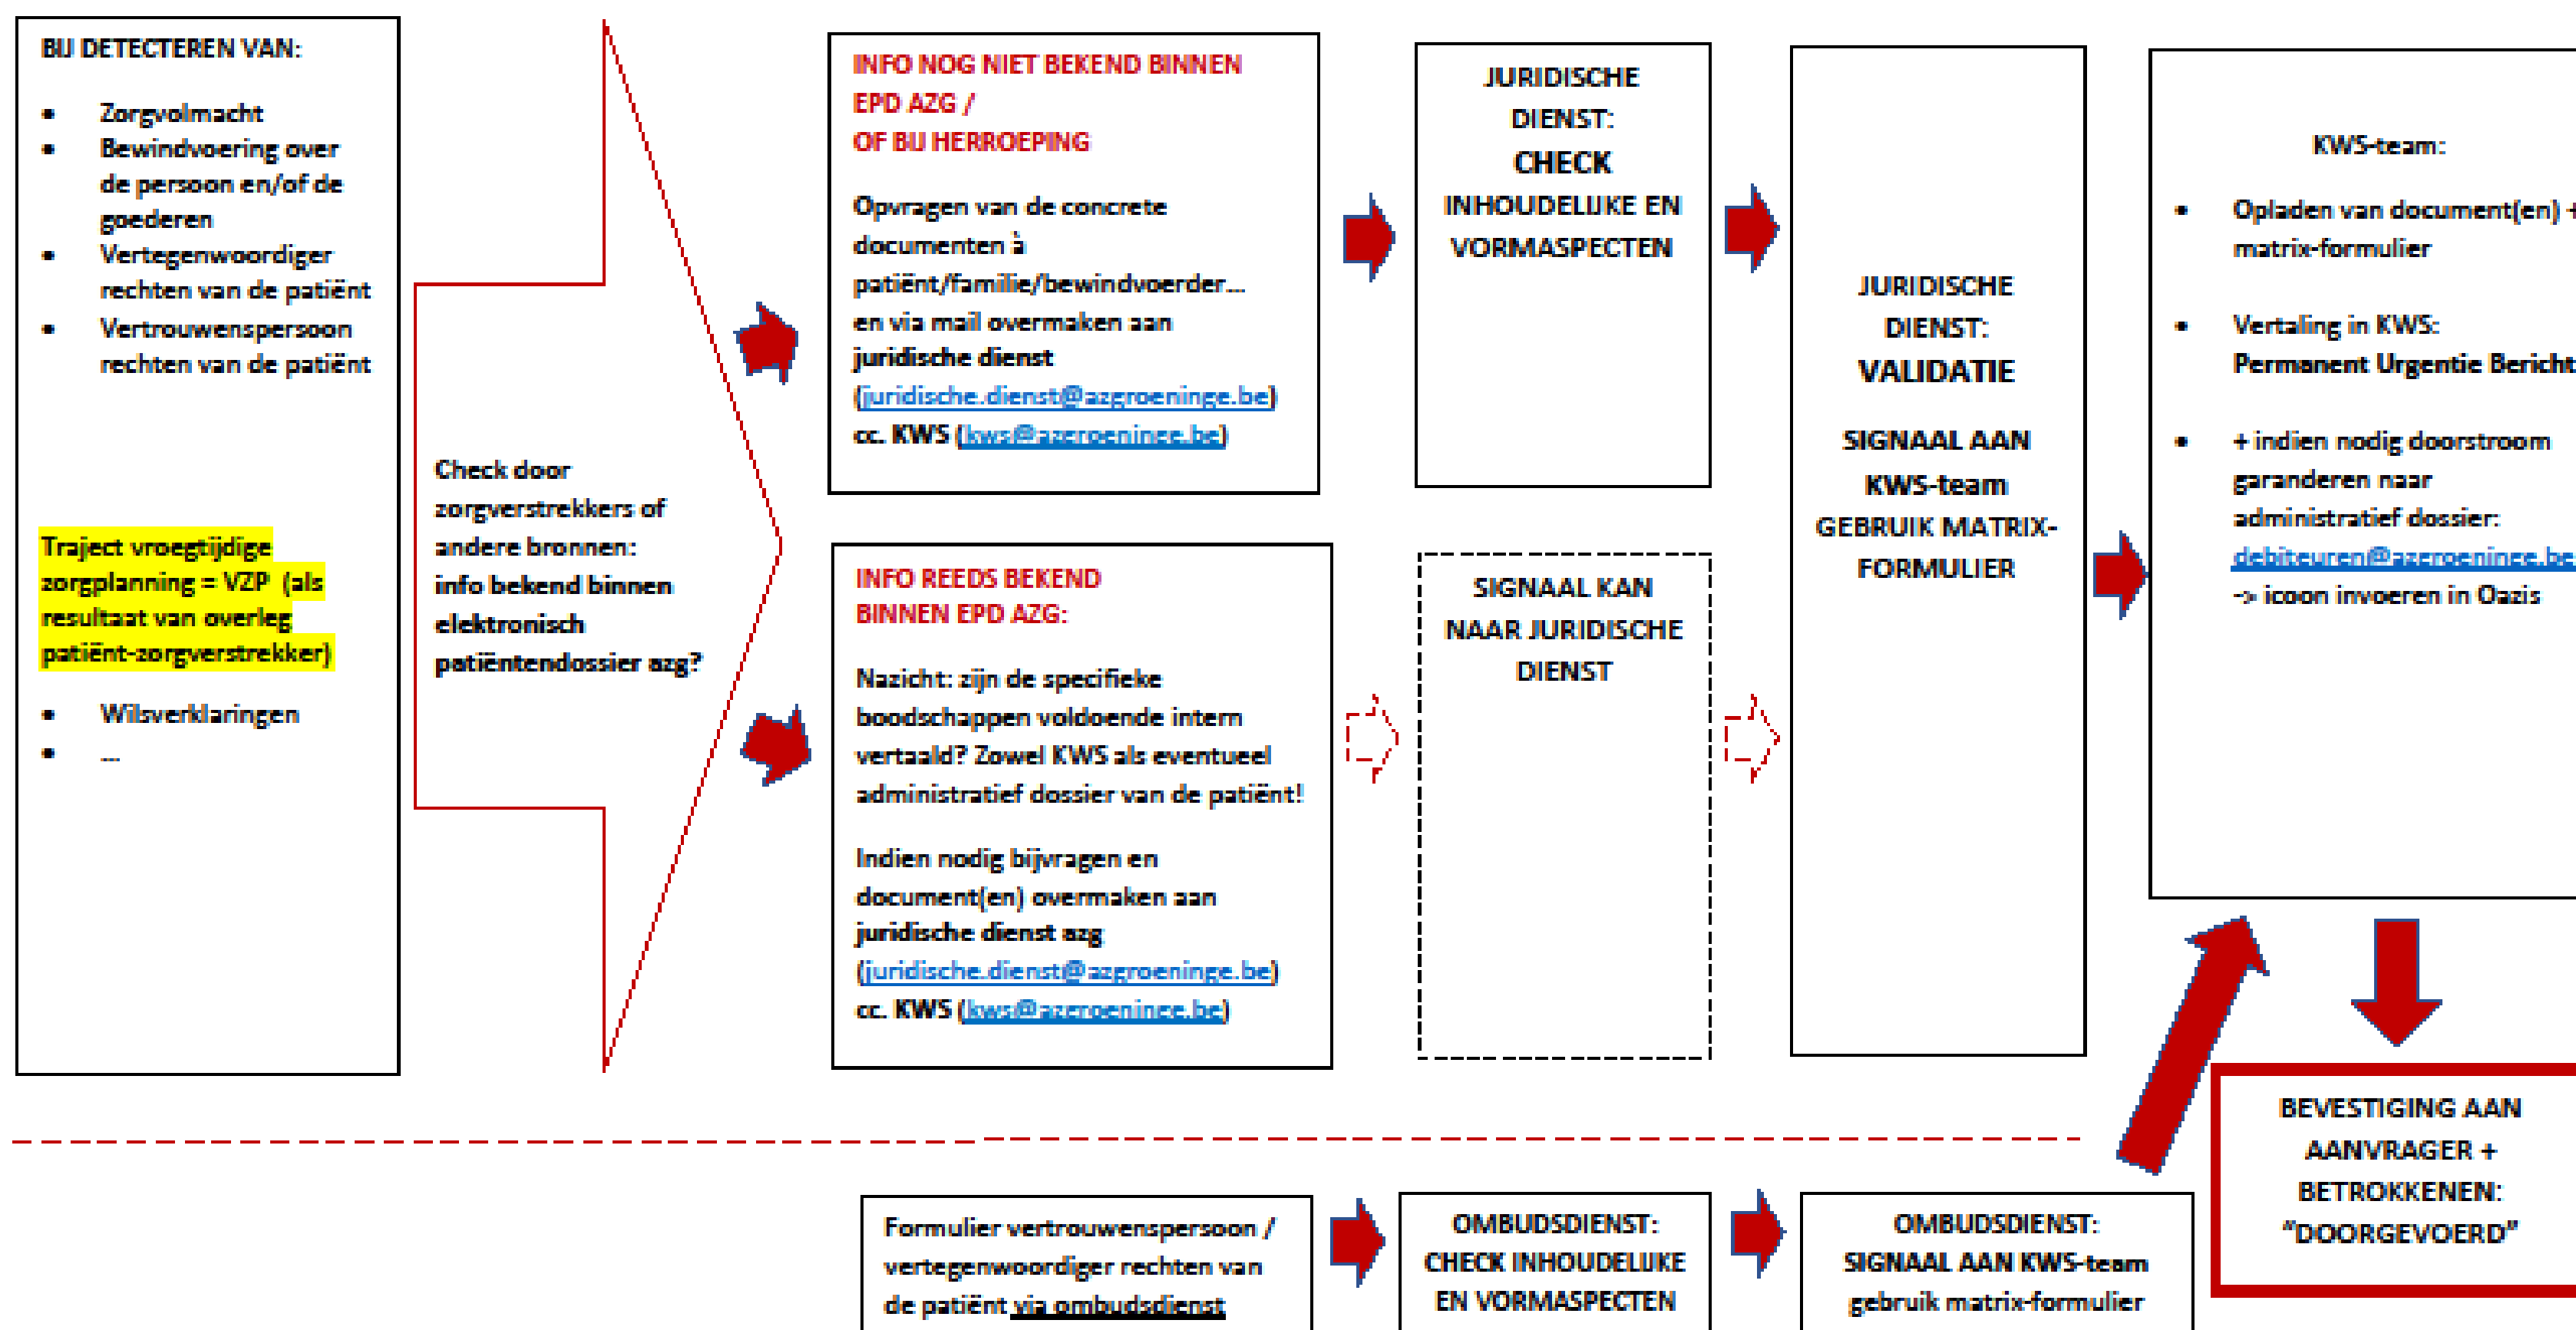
BIJ DETECTEREN VAN:

- Zorgvolmacht
- Bewindvoering over de persoon en/of de goederen
- Vertegenwoordiger rechten van de patiënt
- Vertrouwenspersoon rechten van de patiënt

Traject vroegtijdige zorgplanning = VZP (als resultaat van overleg patiënt-zorgverstrekker)

- Wilsverklaringen
- ...

Check door zorgverstrekkers of andere bronnen: info bekend binnen elektronisch patiëntendossier azg?

INFO NOG NIET BEKEND BINNEN EPD AZG / OF BIJ HERROEPING

Opvragen van de concrete documenten à patiënt/familie/bewindvoerder… en via mail overmaken aan juridische dienst (juridische.dienst@azgroeninge.be) cc. KWS (kws@azgroeninge.be)

INFO REEDS BEKEND BINNEN EPD AZG:

Nazicht: zijn de specifieke boodschappen voldoende intern vertaald? Zowel KWS als eventueel administratief dossier van de patiënt!

Indien nodig bijvragen en document(en) overmaken aan juridische dienst azg (juridische.dienst@azgroeninge.be) cc. KWS (kws@azgroeninge.be)

JURIDISCHE DIENST: CHECK INHOUDELIJKE EN VORMASPECTEN

SIGNAAL KAN NAAR JURIDISCHE DIENST

JURIDISCHE DIENST: VALIDATIE

SIGNAAL AAN KWS-team GEBRUIK MATRIX-FORMULIER

KWS-team:

- Opladen van document(en) + matrix-formulier
- Vertaling in KWS: Permanent Urgentie Bericht
- + indien nodig doorstroom garanderen naar administratief dossier: debiteuren@azgroeninge.be -> icoon invoeren in Oazis

BEVESTIGING AAN AANVRAGER + BETROKKENEN: "DOORGEVOERD"

Formulier vertrouwenspersoon / vertegenwoordiger rechten van de patiënt via ombudsdienst

OMBUDSDIENST: CHECK INHOUDELIJKE EN VORMASPECTEN

OMBUDSDIENST: SIGNAAL AAN KWS-team gebruik matrix-formulier